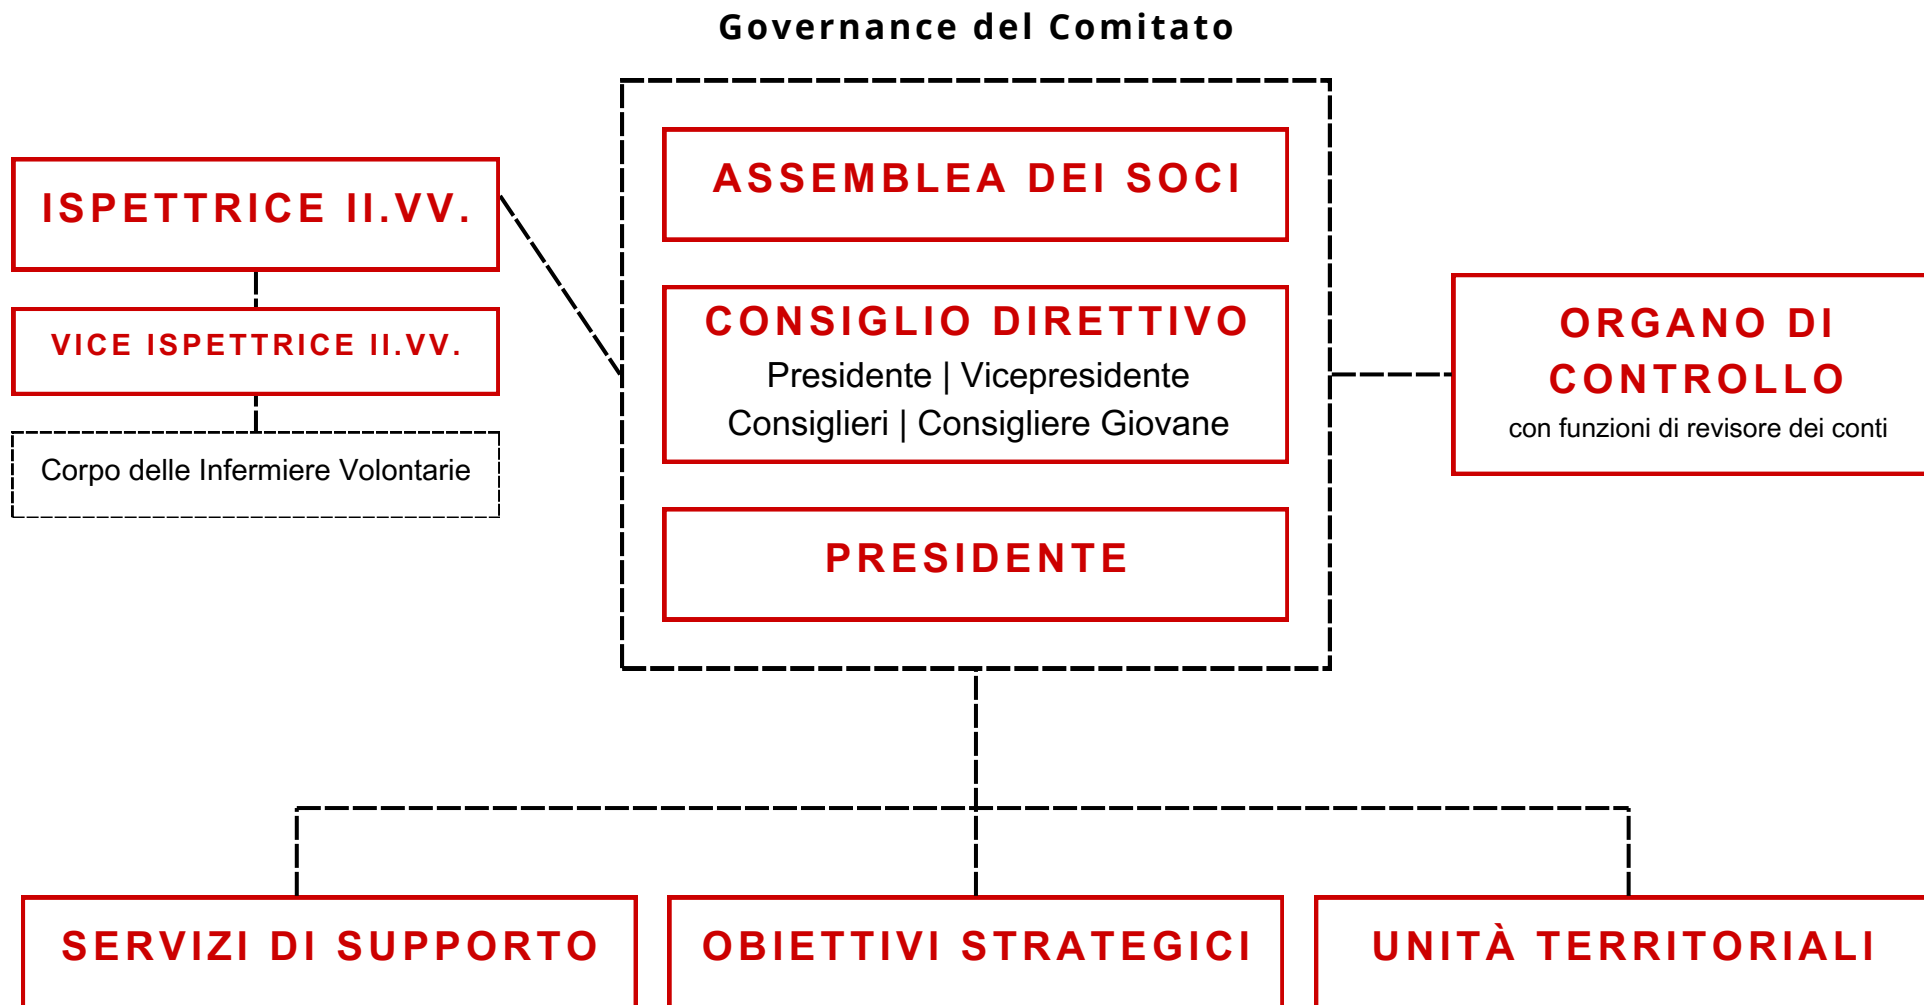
Governance del Comitato

ISPETTRICE II.VV.

VICE ISPETTRICE II.VV.

Corpo delle Infermiere Volontarie

ASSEMBLEA DEI SOCI

CONSIGLIO DIRETTIVO
Presidente | Vicepresidente
Consiglieri | Consigliere Giovane

PRESIDENTE

ORGANO DI CONTROLLO
con funzioni di revisore dei conti

SERVIZI DI SUPPORTO

OBIETTIVI STRATEGICI

UNITÀ TERRITORIALI